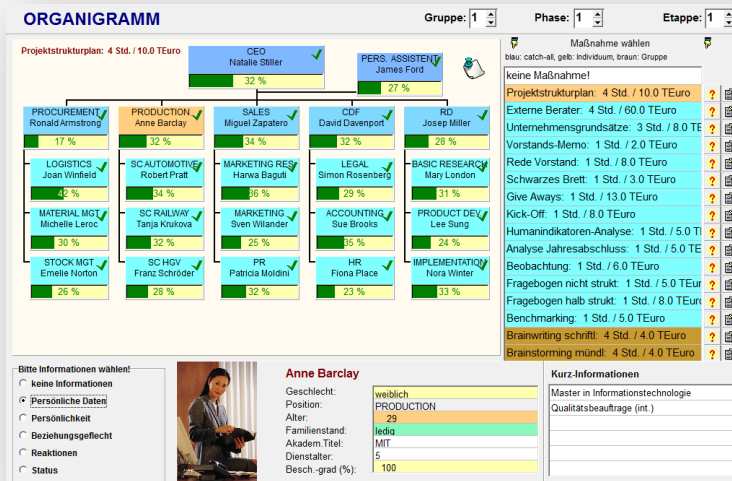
ORGANIGRAMM

Gruppe: 1 Phase: 1 Etappe: 1

Projektstrukturplan: 4 Std. / 10.0 TEuro

CEO
Natalie Stiller
32 %

PERS. ASSISTENT
James Ford
27 %

PROCUREMENT
Ronald Armstrong
17 %

PRODUCTION
Anne Barclay
32 %

SALES
Miguel Zapatero
34 %

CDF
David Davenport
32 %

RD
Josep Miller
28 %

LOGISTICS
Joan Winfield
42 %

SC AUTOMOTIVE
Robert Pratt
34 %

MARKETING RES
Harwa Baguti
36 %

LEGAL
Simon Rosenberg
29 %

BASIC RESEARCH
Mary London
31 %

MATERIAL MGT
Michelle Leroc
30 %

SC RAILWAY
Tanja Krukova
32 %

MARKETING
Sven Wilander
25 %

ACCOUNTING
Sue Brooks
35 %

PRODUCT DEV
Lee Sung
24 %

STOCK MGT
Emelie Norton
26 %

SC HGV
Franz Schröder
28 %

PR
Patricia Moldini
32 %

HR
Fiona Place
23 %

IMPLEMENTATION
Nora Winter
33 %

Maßnahme wählen
blau: catch-all, gelb: Individuum, braun: Gruppe

keine Maßnahme!
Projektstrukturplan: 4 Std. / 10.0 TEuro
Externe Berater: 4 Std. / 60.0 TEuro
Unternehmensgrundsätze: 3 Std. / 8.0 TE
Vorstands-Memo: 1 Std. / 2.0 TEuro
Rede Vorstand: 1 Std. / 8.0 TEuro
Schwarzes Brett: 1 Std. / 3.0 TEuro
Give Aways: 1 Std. / 13.0 TEuro
Kick-Off: 1 Std. / 8.0 TEuro
Humanindikatoren-Analyse: 1 Std. / 5.0 T
Analyse Jahresabschluss: 1 Std. / 5.0 TE
Beobachtung: 1 Std. / 6.0 TEuro
Fragebogen nicht strukt: 1 Std. / 5.0 TEur
Fragebogen halb strukt: 1 Std. / 8.0 TEur
Benchmarking: 1 Std. / 5.0 TEuro
Brainwriting schriftl: 4 Std. / 4.0 TEuro
Brainstorming mündl: 4 Std. / 4.0 TEuro

Bitte Informationen wählen!
keine Informationen
Persönliche Daten
Persönlichkeit
Beziehungsgeflecht
Reaktionen
Status

Anne Barclay
Geschlecht: weiblich
Position: PRODUCTION
Alter: 29
Familienstand: ledig
Akadem.Titel: MIT
Dienstalter: 5
Besch.-grad (%): 100

Kurz-Informationen
Master in Informationstechnologie
Qualitätsbeauftrage (int.)